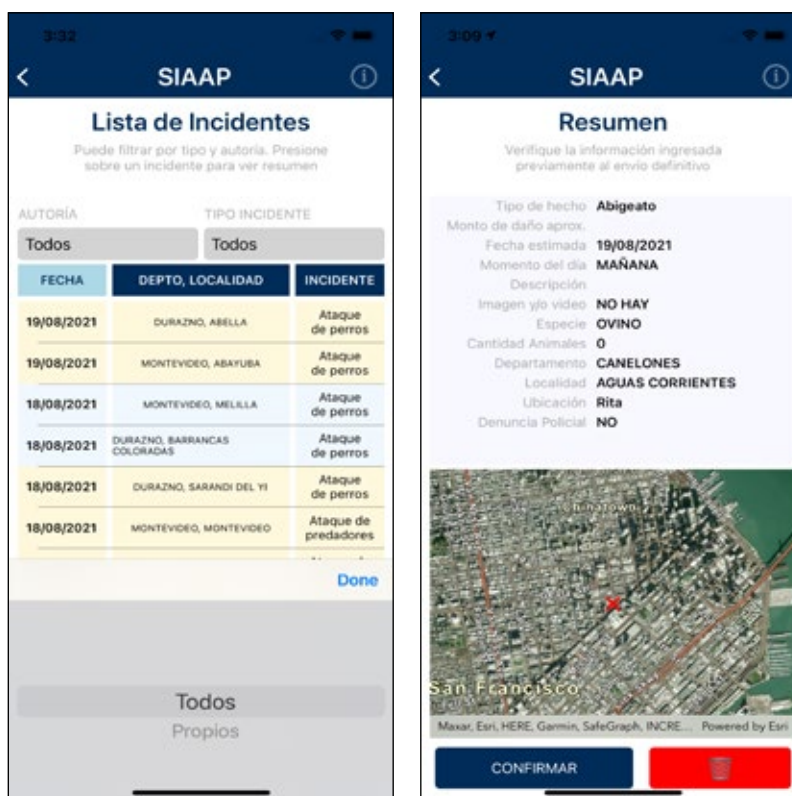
3:32

SIAAP

Lista de Incidentes

Puede filtrar por tipo y autoría. Presione sobre un incidente para ver resumen

AUTORÍA
Todos

TIPO INCIDENTE
Todos

| FECHA | DEPTO, LOCALIDAD | INCIDENTE |
|---|---|---|
| 19/08/2021 | DURAZNO, ABELLA | Ataque de perros |
| 19/08/2021 | MONTEVIDEO, ABAYUBA | Ataque de perros |
| 18/08/2021 | MONTEVIDEO, MELILLA | Ataque de perros |
| 18/08/2021 | DURAZNO, BARRANCAS COLORADAS | Ataque de perros |
| 18/08/2021 | DURAZNO, SARANDI DEL YI | Ataque de perros |
| 18/08/2021 | MONTEVIDEO, MONTEVIDEO | Ataque de predadores |

Done

Todos
Propios

3:09

SIAAP

Resumen

Verifique la información ingresada previamente al envío definitivo

Tipo de hecho Abigeato
Monto de daño aprox.
Fecha estimada 19/08/2021
Momento del día MAÑANA
Descripción
Imagen y/o video NO HAY
Especie OVINO
Cantidad Animales 0
Departamento CANELONES
Localidad AGUAS CORRIENTES
Ubicación Rita
Denuncia Policial NO

Chinatown
San Francisco
Maxar, Esri, HERE, Garmin, SafeGraph, INCRE... Powered by Esri

CONFIRMAR